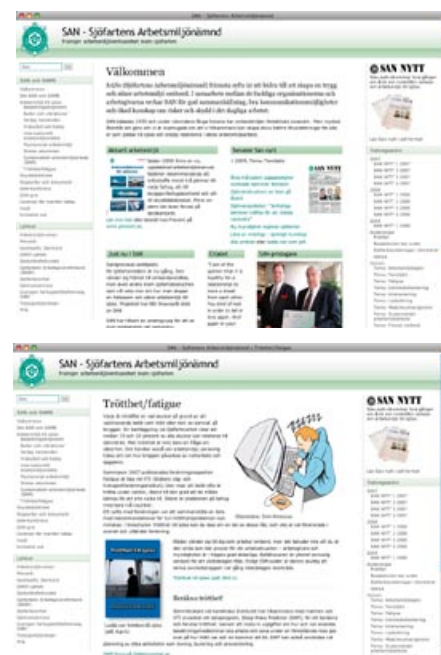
SAN - Sjöfartens Arbetsmiljönämnd
Främjar arbetsmiljöarbetet inom sjöfart

Välkommen

Aktuellt arbetsmiljö

Senaste San nytt

Just nu i SAN

Citatet

SAN-ShipAgent

SAN NYTT

SAN - Sjöfartens Arbetsmiljönämnd
Främjar arbetsmiljöarbetet inom sjöfart

Trötthet/fatigue

Beräkna trötthet

SAN NYTT